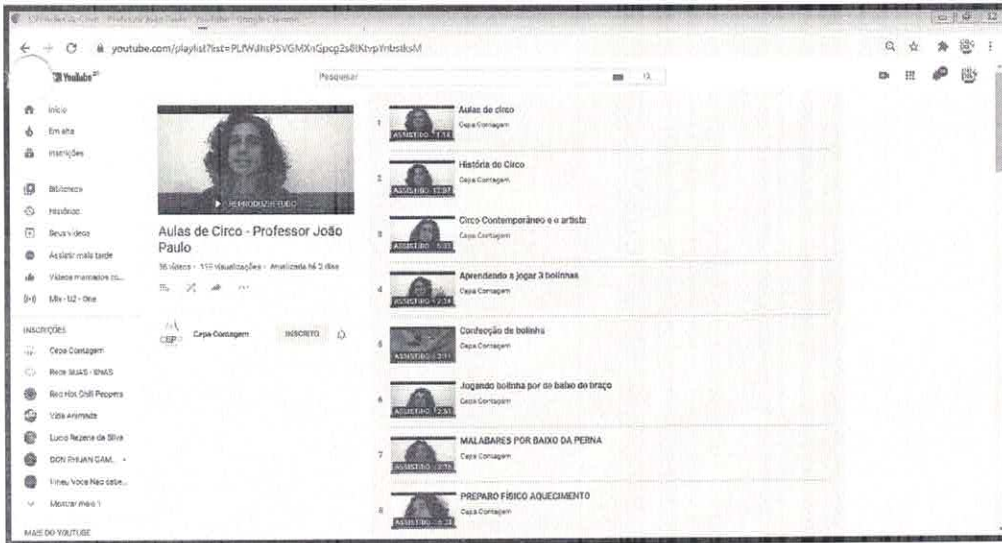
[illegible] Aulas de Circo - Professor João Paulo - YouTube - Google Chrome

youtube.com/playlist?list=PLfWdhsPSVGMXnGpcp2s8KtvpYnbsiksM

YouTube

Pesquisar

Início
Em alta
Inscrições
Biblioteca
Histórico
Seus vídeos
Assistir mais tarde
Vídeos marcados co...
Mix - U2 - One

INSCRIÇÕES
Cepa Contagem
Rede SUAS - BNAS
Red Hot Chili Peppers
Vida Animada
Lucio Rezende da Silva
DON PHUAN CAM...
Vineu Voce Nao sabe...
Mostrar mais 1

MAIS DO YOUTUBE

REPRODUZIR TUDO

Aulas de Circo - Professor João Paulo

36 vídeos • 113 visualizações • Atualizada há 2 dias

CEP Cepa Contagem INSCRITO

1 ASSISTIDO 1:18 Aulas de circo Cepa Contagem
2 ASSISTIDO 12:07 História do Circo Cepa Contagem
3 ASSISTIDO 5:33 Circo Contemporâneo e o artista Cepa Contagem
4 ASSISTIDO 2:14 Aprendendo a jogar 3 bolinhas Cepa Contagem
5 ASSISTIDO 2:11 Confecção de bolinha Cepa Contagem
6 ASSISTIDO 2:53 Jogando bolinha por de baixo do braço Cepa Contagem
7 ASSISTIDO 2:15 MALABARES POR BAIXO DA PERNA Cepa Contagem
8 ASSISTIDO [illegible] PREPARO FÍSICO AQUECIMENTO Cepa Contagem